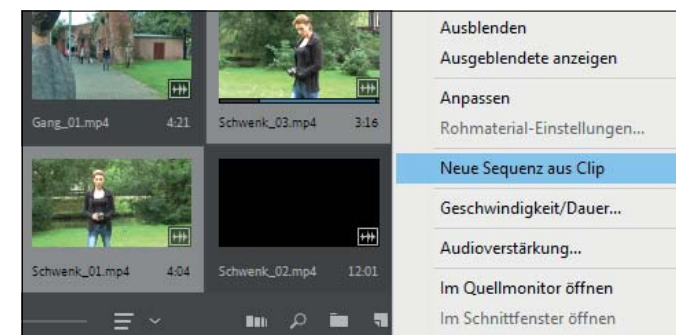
Gang_01.mp4 4:21
Schwenk_03.mp4 3:16
Schwenk_01.mp4 4:04
Schwenk_02.mp4 12:01

Ausblenden
Ausgeblendete anzeigen
Anpassen
Rohmaterial-Einstellungen...
Neue Sequenz aus Clip
Geschwindigkeit/Dauer...
Audioverstärkung...
Im Quellmonitor öffnen
Im Schnittfenster öffnen